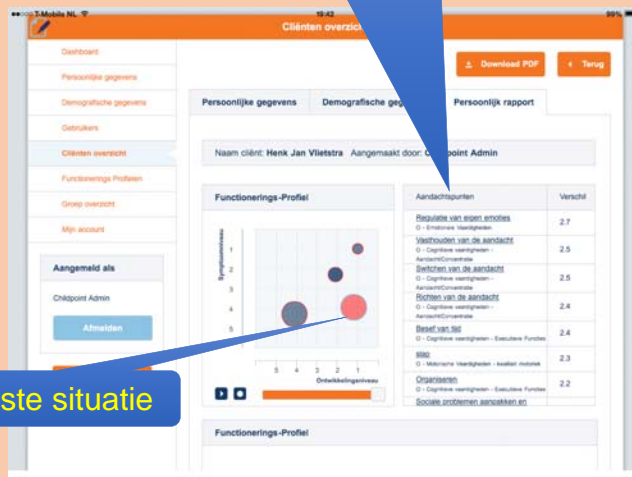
T-Mobile NL 19:42 99%

Cliënten overzic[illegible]

Dashboard
Persoonlijke gegevens
Demografische gegevens
Gebruikers
Cliënten overzicht
Functionerings Profielen
Groep overzicht
Mijn account

Aangemeld als
Childpoint Admin
Afmelden

Download PDF
Terug

Persoonlijke gegevens
Demografische geg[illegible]
Persoonlijk rapport

Naam cliënt: Henk Jan Vlietstra Aangemaakt door: C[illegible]point Admin

Functionerings-Profiel

Symptoomniveau
1
2
3
4
5
5 4 3 2 1
Ontwikkelingniveau

Aandachtspunten | Verschil
--- | ---
Regulatie van eigen emoties O - Emotionele Vaardigheden | 2.7
Vasthouden van de aandacht O - Cognitieve vaardigheden - Aandacht/Concentratie | 2.5
Switchen van de aandacht O - Cognitieve vaardigheden - Aandacht/Concentratie | 2.5
Richten van de aandacht O - Cognitieve vaardigheden - Aandacht/Concentratie | 2.4
Besef van tijd O - Cognitieve vaardigheden - Executieve Functies | 2.4
slap O - Motorische Vaardigheden - kwaliteit motoriek | 2.3
Organiseren O - Cognitieve vaardigheden - Executieve Functies | 2.2
Sociale problemen aanpakken en

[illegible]ste situatie

Functionerings-Profiel